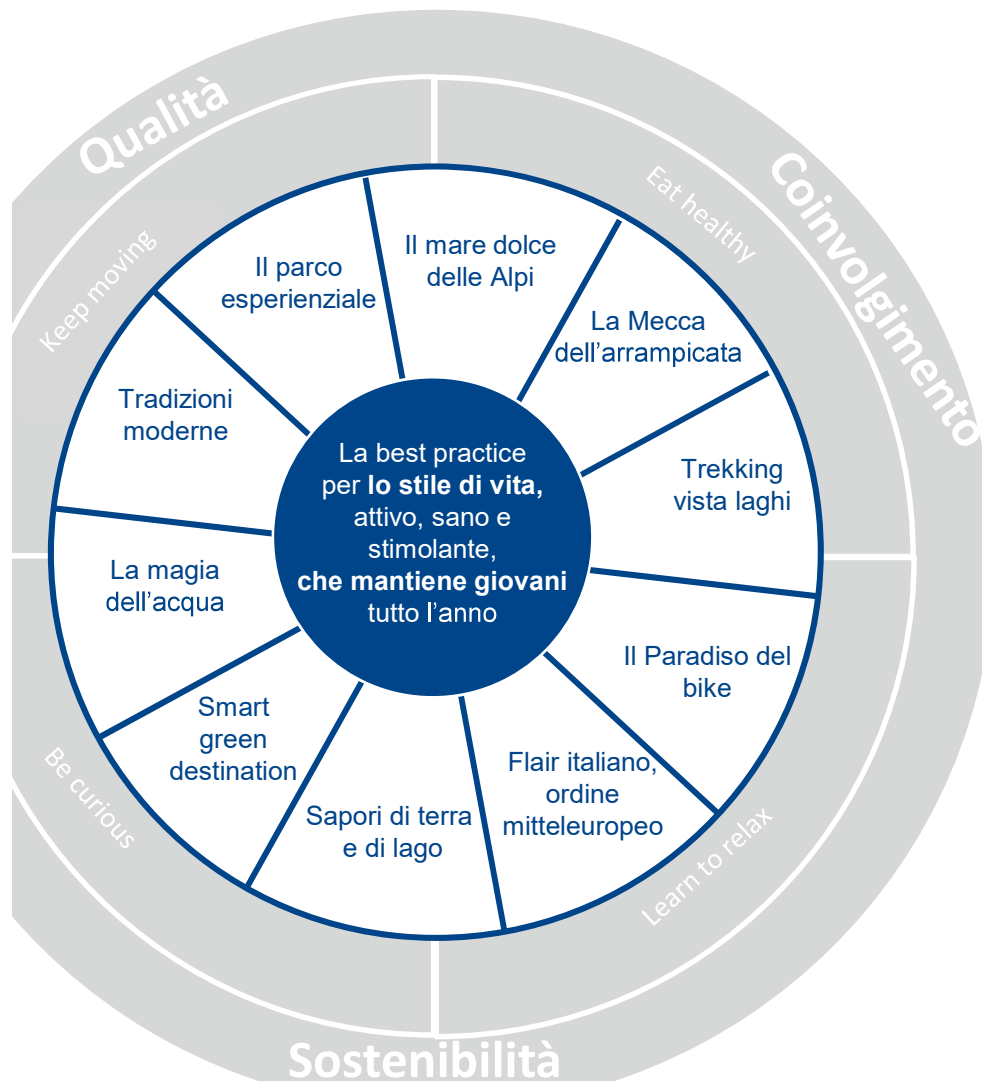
Qualità

Coinvolgimento

Sostenibilità

Keep moving

Eat healthy

Learn to relax

Be curious

Il parco esperienziale

Il mare dolce delle Alpi

La Mecca dell'arrampicata

Trekking vista laghi

Il Paradiso del bike

Flair italiano, ordine mitteleuropeo

Sapori di terra e di lago

Smart green destination

La magia dell'acqua

Tradizioni moderne

La best practice per **lo stile di vita,** attivo, sano e stimolante, **che mantiene giovani** tutto l'anno